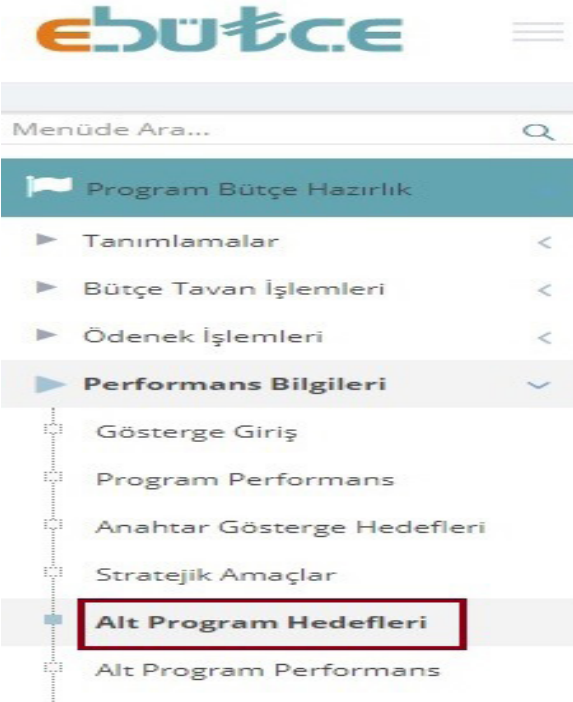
ebütçe

Menüde Ara...

Program Bütçe Hazırlık

Tanımlamalar

Bütçe Tavan İşlemleri

Ödenek İşlemleri

Performans Bilgileri

Gösterge Giriş

Program Performans

Anahtar Gösterge Hedefleri

Stratejik Amaçlar

Alt Program Hedefleri

Alt Program Performans